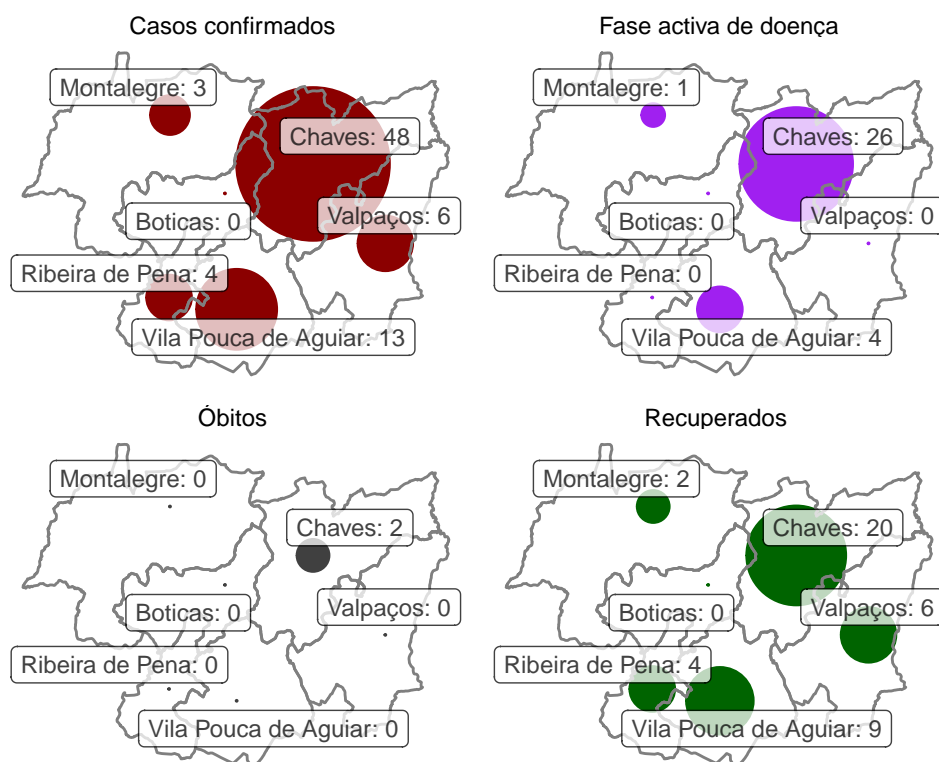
Casos confirmados

Montalegre: 3
Chaves: 48
Boticas: 0
Valpaços: 6
Ribeira de Pena: 4
Vila Pouca de Aguiar: 13

Fase activa de doença

Montalegre: 1
Chaves: 26
Boticas: 0
Valpaços: 0
Ribeira de Pena: 0
Vila Pouca de Aguiar: 4

Óbitos

Montalegre: 0
Chaves: 2
Boticas: 0
Valpaços: 0
Ribeira de Pena: 0
Vila Pouca de Aguiar: 0

Recuperados

Montalegre: 2
Chaves: 20
Boticas: 0
Valpaços: 6
Ribeira de Pena: 4
Vila Pouca de Aguiar: 9